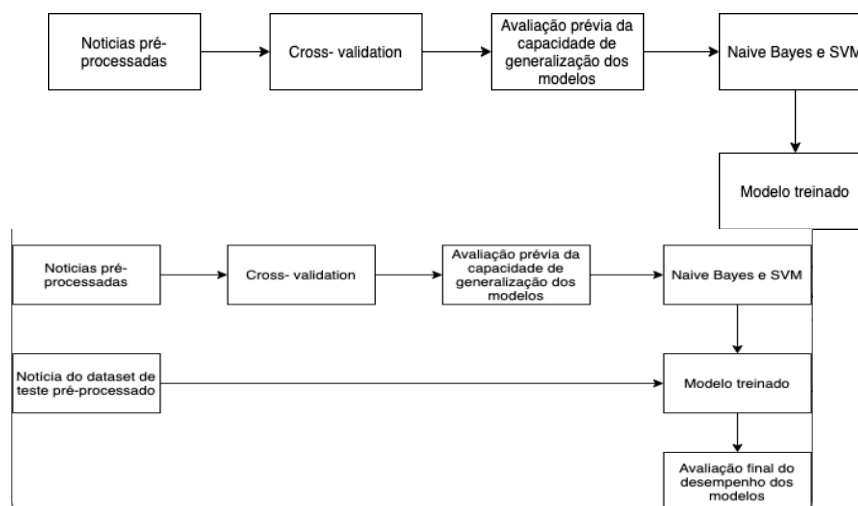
Noticias pré-processadas

Cross- validation

Avaliação prévia da capacidade de generalização dos modelos

Naive Bayes e SVM

Modelo treinado

Noticias pré-processadas

Cross- validation

Avaliação prévia da capacidade de generalização dos modelos

Naive Bayes e SVM

Notícia do dataset de teste pré-processado

Modelo treinado

Avaliação final do desempenho dos modelos